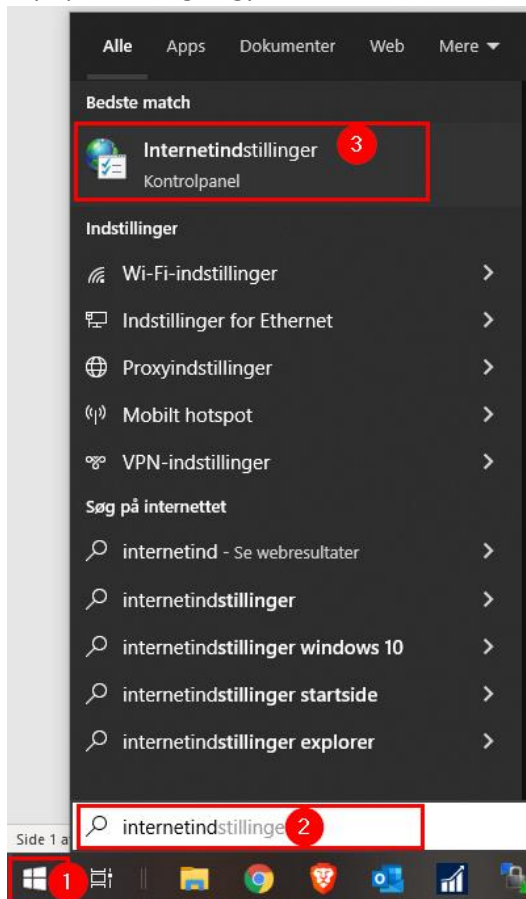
Alle Apps Dokumenter Web Mere

Bedste match

Internetindstillinger
Kontrolpanel

3

Indstillinger

Wi-Fi-indstillinger

Indstillinger for Ethernet

Proxyindstillinger

Mobilt hotspot

VPN-indstillinger

Søg på internettet

internetind - Se webresultater

internetindstillinger

internetindstillinger windows 10

internetindstillinger startside

internetindstillinger explorer

internetindstillinge

2

Side 1 a

1